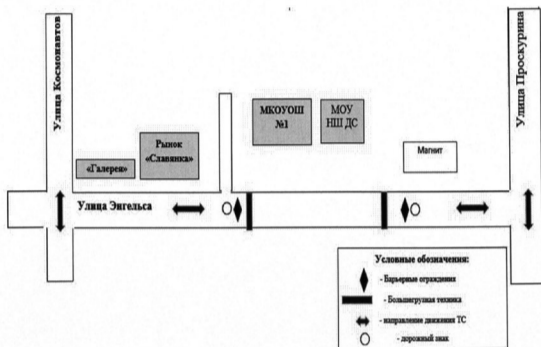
Улица Космонавтов

Улица Проскурина

«Галерея»

Рынок «Славянка»

МКОУОШ №1

МОУ НШ ДС

Магнит

Улица Энгельса

Условные обозначения:

- Барьерные ограждения

- Большегрузная техника

- направление движения ТС

- дорожный знак